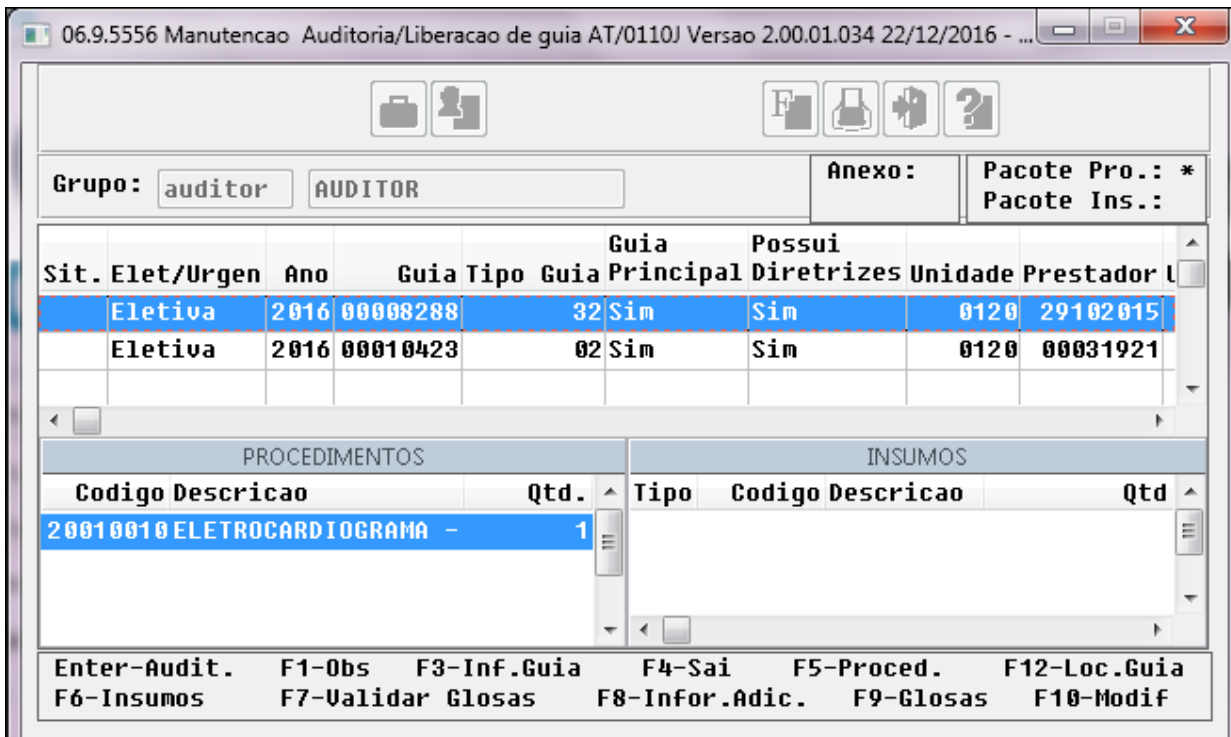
06.9.5556 Manutencao Auditoria/Liberacao de guia AT/0110J Versao 2.00.01.034 22/12/2016 - ...

Grupo: auditor AUDITOR

Anexo:

Pacote Pro.: *
Pacote Ins.:

| Sit. | Elet/Urgen | Ano | Guia | Tipo Guia | Guia Principal | Possui Diretrizes | Unidade | Prestador |
|---|---|---|---|---|---|---|---|---|
| | Eletiva | 2016 | 00008288 | 32 | Sim | Sim | 0120 | 29102015 |
| | Eletiva | 2016 | 00010423 | 02 | Sim | Sim | 0120 | 00031921 |

PROCEDIMENTOS

| Codigo | Descricao | Qtd. |
|---|---|---|
| 20010010 | ELETROCARDIOGRAMA - | 1 |

INSUMOS

| Tipo | Codigo | Descricao | Qtd |
|---|---|---|---|

Enter-Audit. F1-Obs F3-Inf.Guia F4-Sai F5-Proced. F12-Loc.Guia
F6-Insumos F7-Validar Glosas F8-Infor.Adic. F9-Glosas F10-Modif